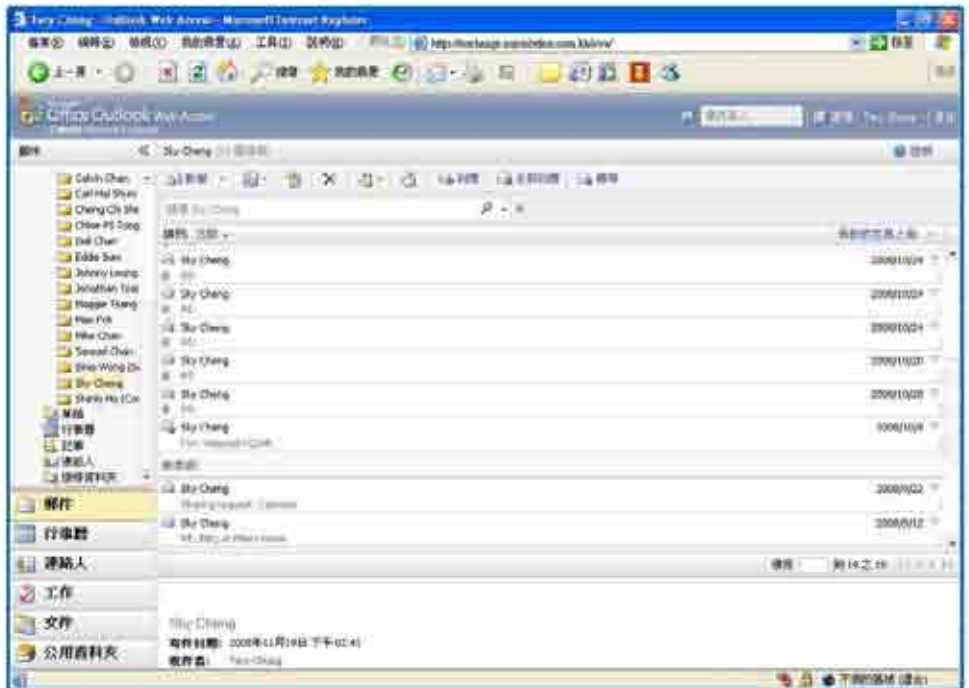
Office Outlook Web Access

Calvin Chan
Carl Hai Shun
Cheng Chi Ho
Chloe PS Tang
Dell Chan
Eddie Suen
Johnny Leung
Jonathan Tse
Maggie Tsang
Man PW
Mike Chan
Samuel Chan
Shing Wong
Sky Cheng
Stanley Ho

Sky Cheng
Sky Cheng 2008/10/24
Sky Cheng 2008/10/24
Sky Cheng 2008/10/24
Sky Cheng 2008/10/20
Sky Cheng 2008/10/20
Sky Cheng 2008/10/8
Sky Cheng 2008/9/22
Sky Cheng 2008/9/12

郵件
行事曆
連絡人
工作
文件
公用資料夾

Sky Cheng
寄件日期: 2008年11月19日 下午02:41
收件者: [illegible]